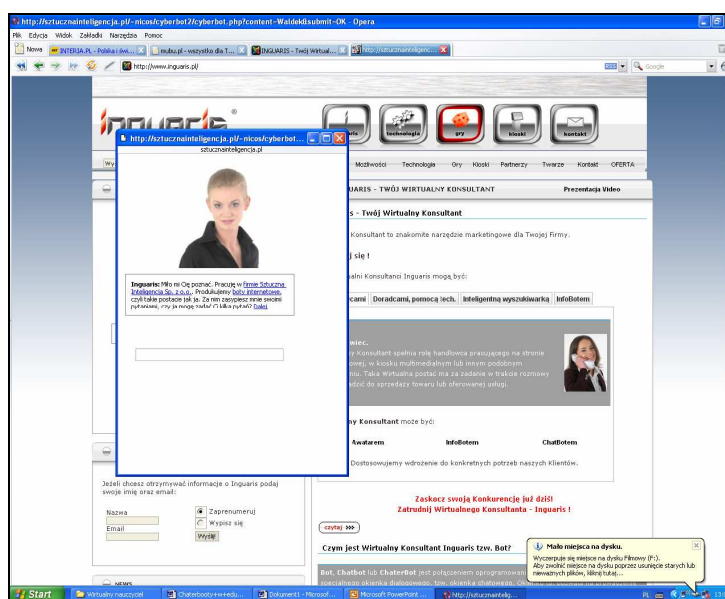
http://sztucznainteligencja.pl/~nicos/cyberbot2/cyberbot.php?content=Waldek&submit=OK - Opera

Plik Edycja Widok Zakładki Narzędzia Pomoc

Nowa | INTERIA.PL - Polska i świ... | mubu.pl - wszystko dla T... | INGUARIS - Twój Wirtual... | http://sztucznainteligenc...

http://www.inguaris.pl/

Google

inguaris ®

technologia | gry | kioski | kontakt

http://sztucznainteligencja.pl/~nicos/cyberbot...

sztucznainteligencja.pl

Inguaris: Miło mi Cię poznać. Pracuję w Firmie Sztuczna Inteligencja Sp. z o.o.. Produkujemy boty internetowe, czyli takie postacie jak ja. Za nim zaszyjesz mnie swoimi pytaniami, czy ja mogę zadać Ci kilka pytań? Dalej

Możliwości Technologia Gry Kioski Partnerzy Twarze Kontakt OFERTA

UARIS - TWÓJ WIRTUALNY KONSULTANT

Prezentacja Video

s - Twój Wirtualny Konsultant

Konsultant to znakomite narzędzie marketingowe dla Twojej Firmy.

j się !

alni Konsultanci Inguaris mogą być:

cami | Doradcami, pomocą tech. | Inteligentną wyszukiwarką | InfoBotem

wiec.

y Konsultant spełnia rolę handlowca pracującego na stronie owej, w kiosku multimedialnym lub innym podobnym nu. Taka Wirtualna postać ma za zadanie w trakcie rozmowy dzić do sprzedaży towaru lub oferowanej usługi.

ny Konsultant może być:

Awatarem | InfoBotem | ChatBotem

Dostosowujemy wdrożenie do konkretnych potrzeb naszych Klientów.

Jeżeli chcesz otrzymywać informacje o Inguaris podaj swoje imię oraz email:

Nazwa

Email

Zaprenumeruj

Wypisz się

Wyślij

Zaskocz swoją Konkurencję już dziś!
Zatrudnij Wirtualnego Konsultanta - Inguaris !

czytaj >>>

Czym jest Wirtualny Konsultant Inguaris tzw. Bot?

Bot, Chatbot lub ChaterBot jest połączeniem oprogramowan specjalnego okienka dialogowego, tzw. okienka chatowego.

NEWS

Mało miejsca na dysku.
Wyczerpuje się miejsce na dysku Filmowy (F:). Aby zwolnić miejsce na dysku poprzez usunięcie starych lub niewarnych plików, kliknij tutaj...

Start | Wirtualny nauczyciel | Chaterbooty+w+edu... | Dokument1 - Microsof... | Microsoft PowerPoint ... | http://sztucznaintelig...

PL 13: